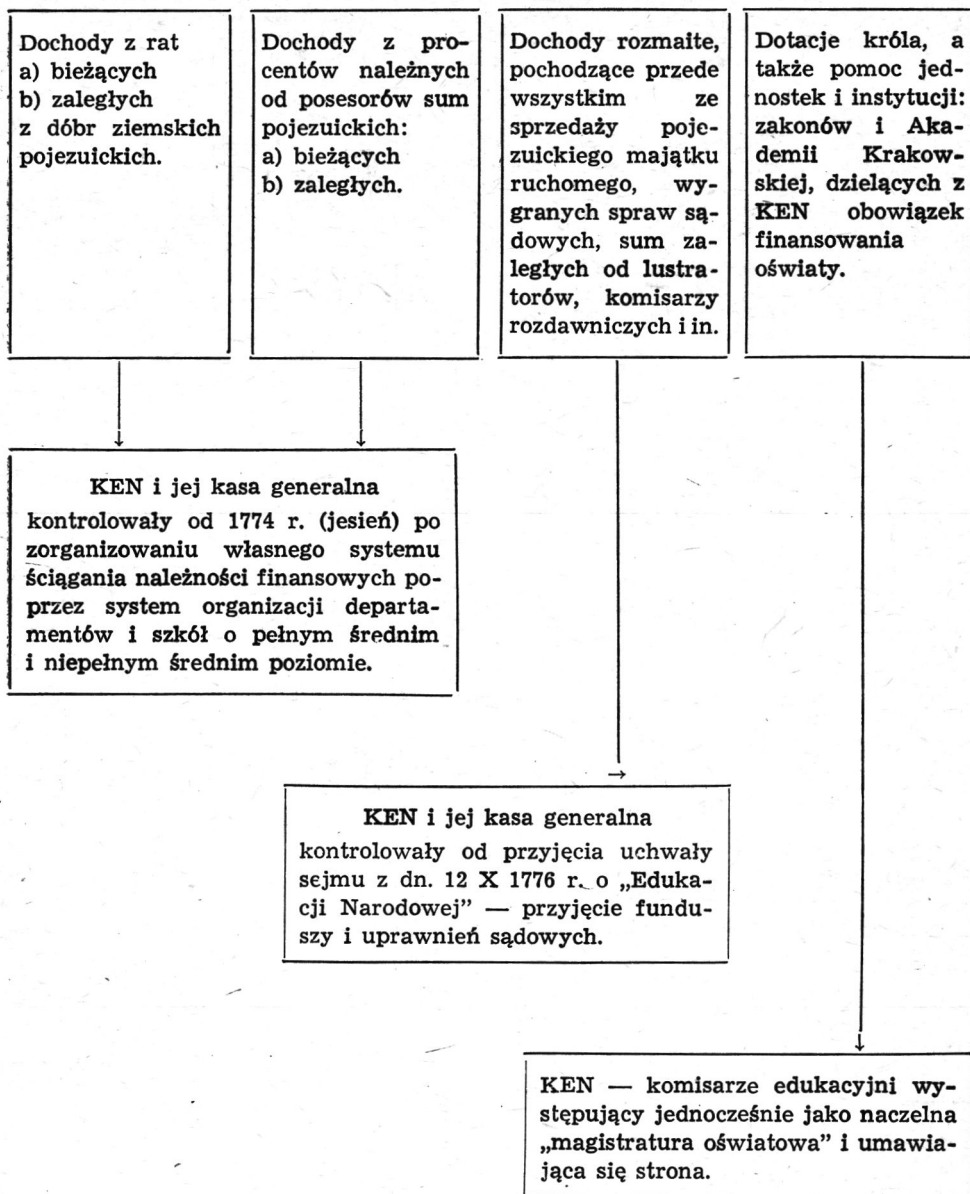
Dochody z rat
a) bieżących
b) zaległych
z dóbr ziemskich pojezuickich.

Dochody z procentów należnych od posesorów sum pojezuickich:
a) bieżących
b) zaległych.

Dochody rozmaite, pochodzące przede wszystkim ze sprzedaży pojezuickiego majątku ruchomego, wygranych spraw sądowych, sum zaległych od lustratorów, komisarzy rozdawniczych i in.

Dotacje króla, a także pomoc jednostek i instytucji: zakonów i Akademii Krakowskiej, dzielących z KEN obowiązek finansowania oświaty.

KEN i jej kasa generalna
kontrolowały od 1774 r. (jesień) po zorganizowaniu własnego systemu ściągania należności finansowych poprzez system organizacji departamentów i szkół o pełnym średnim i niepełnym średnim poziomie.

KEN i jej kasa generalna
kontrolowały od przyjęcia uchwały sejmu z dn. 12 X 1776 r. o „Edukacji Narodowej" — przyjęcie funduszy i uprawnień sądowych.

KEN — komisarze edukacyjni występujący jednocześnie jako naczelna „magistratura oświatowa" i umawiająca się strona.